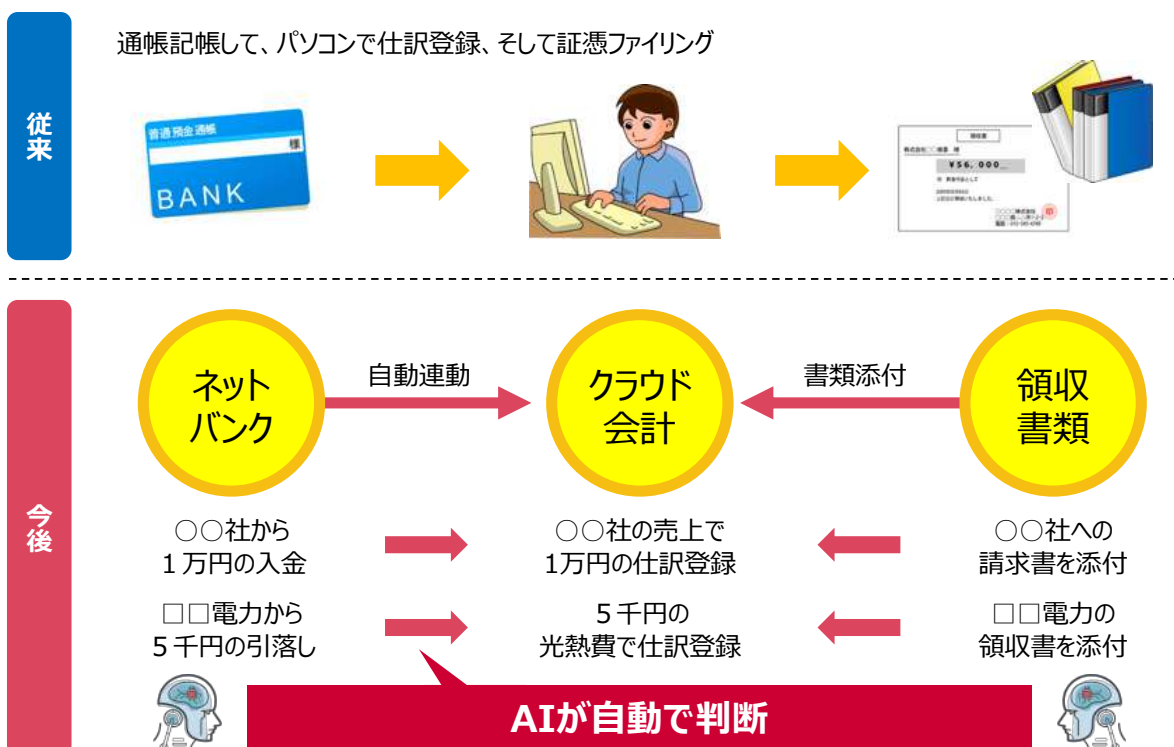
従来

通帳記帳して、パソコンで仕訳登録、そして証憑ファイリング

普通預金通帳

様

BANK

領収書

株式会社〇〇商事 様

¥56,000_

但 

〇〇〇株式会社

今後

ネット
バンク

自動連動

クラウド
会計

書類添付

領収
書類

〇〇社から
１万円の入金

〇〇社の売上で
1万円の仕訳登録

〇〇社への
請求書を添付

□□電力から
５千円の引落し

５千円の
光熱費で仕訳登録

□□電力の
領収書を添付

AIが自動で判断